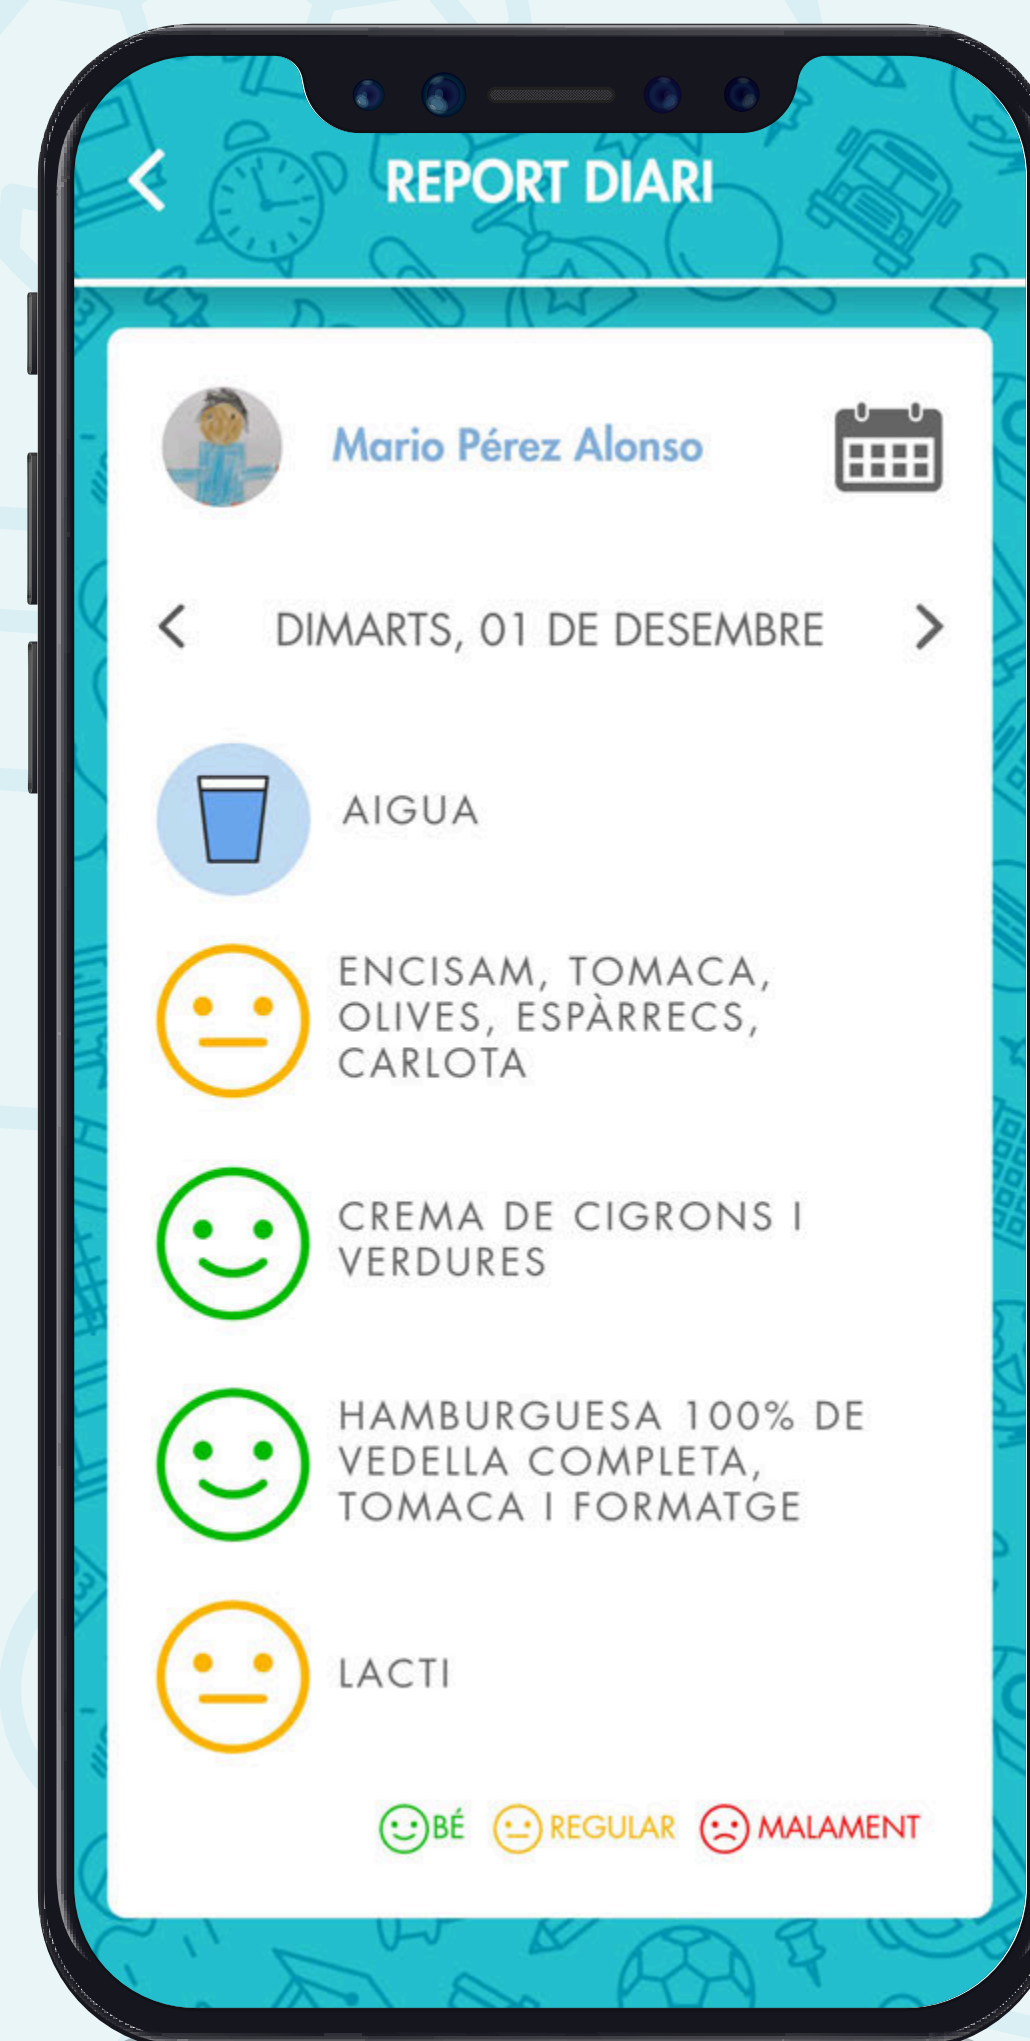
REPORT DIARI

Mario Pérez Alonso

DIMARTS, 01 DE DESEMBRE

AIGUA

ENCISAM, TOMACA, OLIVES, ESPÀRRECS, CARLOTA

CREMA DE CIGRONS I VERDURES

HAMBURGUESA 100% DE VEDELLA COMPLETA, TOMACA I FORMATGE

LACTI

BÉ REGULAR MALAMENT